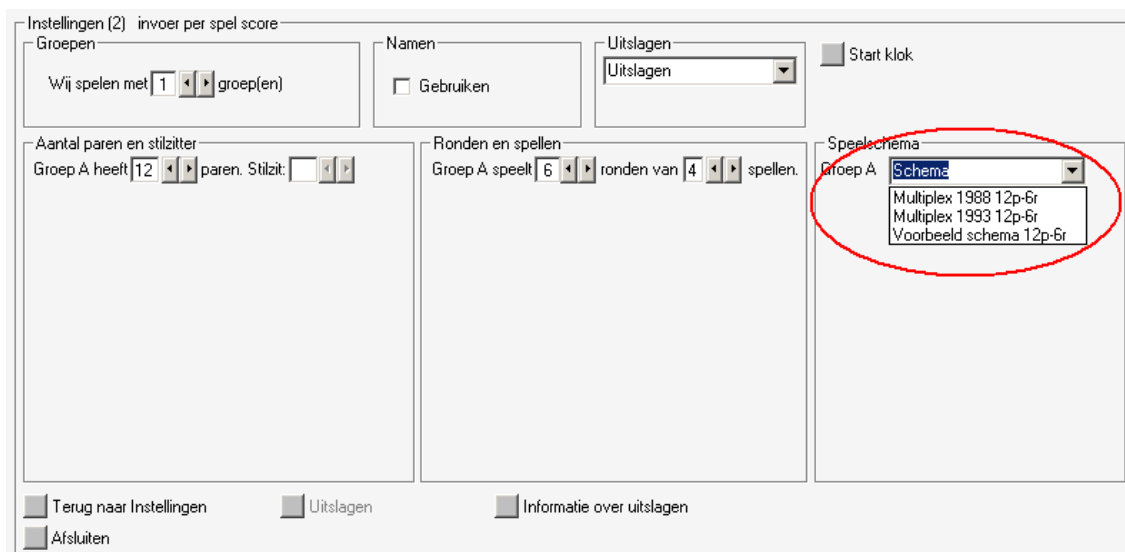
Instellingen (2) invoer per spel score

Groepen
Wij spelen met 1 groep(en)

Namen
Gebruiken

Uitslagen
Uitslagen

Start klok

Aantal paren en stilzitter
Groep A heeft 12 paren. Stilzit:

Ronden en spellen
Groep A speelt 6 ronden van 4 spellen.

Speelschema
Groep A Schema
Multiplex 1988 12p-6r
Multiplex 1993 12p-6r
Voorbeeld schema 12p-6r

Terug naar Instellingen
Uitslagen
Informatie over uitslagen
Afsluiten